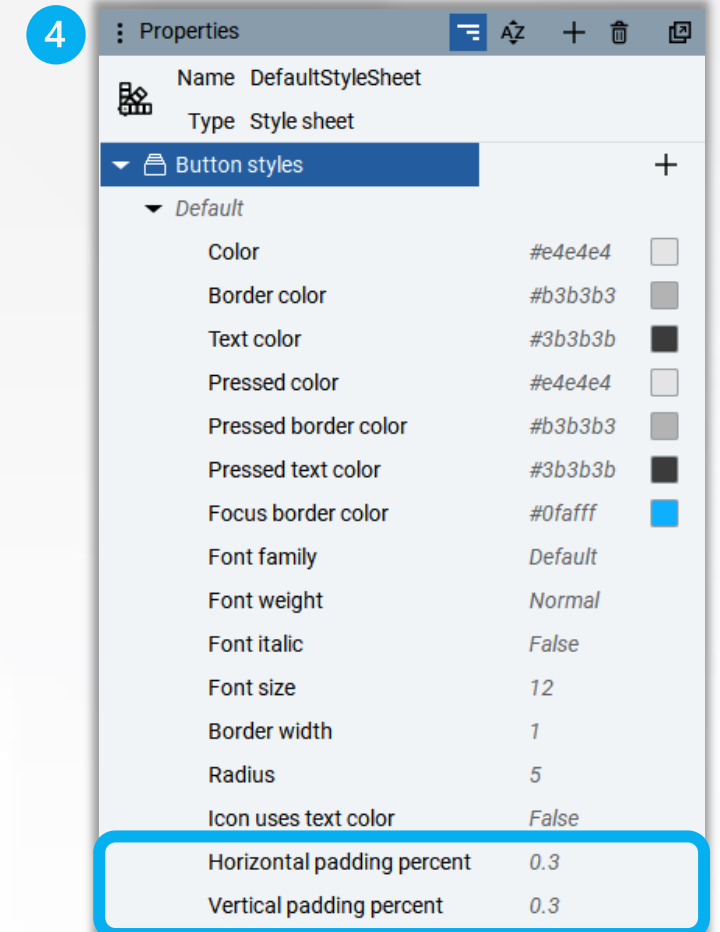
4

Properties

Name DefaultStyleSheet
Type Style sheet

Button styles

Default

| | |
|---|---|
| Color | #e4e4e4 |
| Border color | #b3b3b3 |
| Text color | #3b3b3b |
| Pressed color | #e4e4e4 |
| Pressed border color | #b3b3b3 |
| Pressed text color | #3b3b3b |
| Focus border color | #0fafff |
| Font family | Default |
| Font weight | Normal |
| Font italic | False |
| Font size | 12 |
| Border width | 1 |
| Radius | 5 |
| Icon uses text color | False |
| Horizontal padding percent | 0.3 |
| Vertical padding percent | 0.3 |